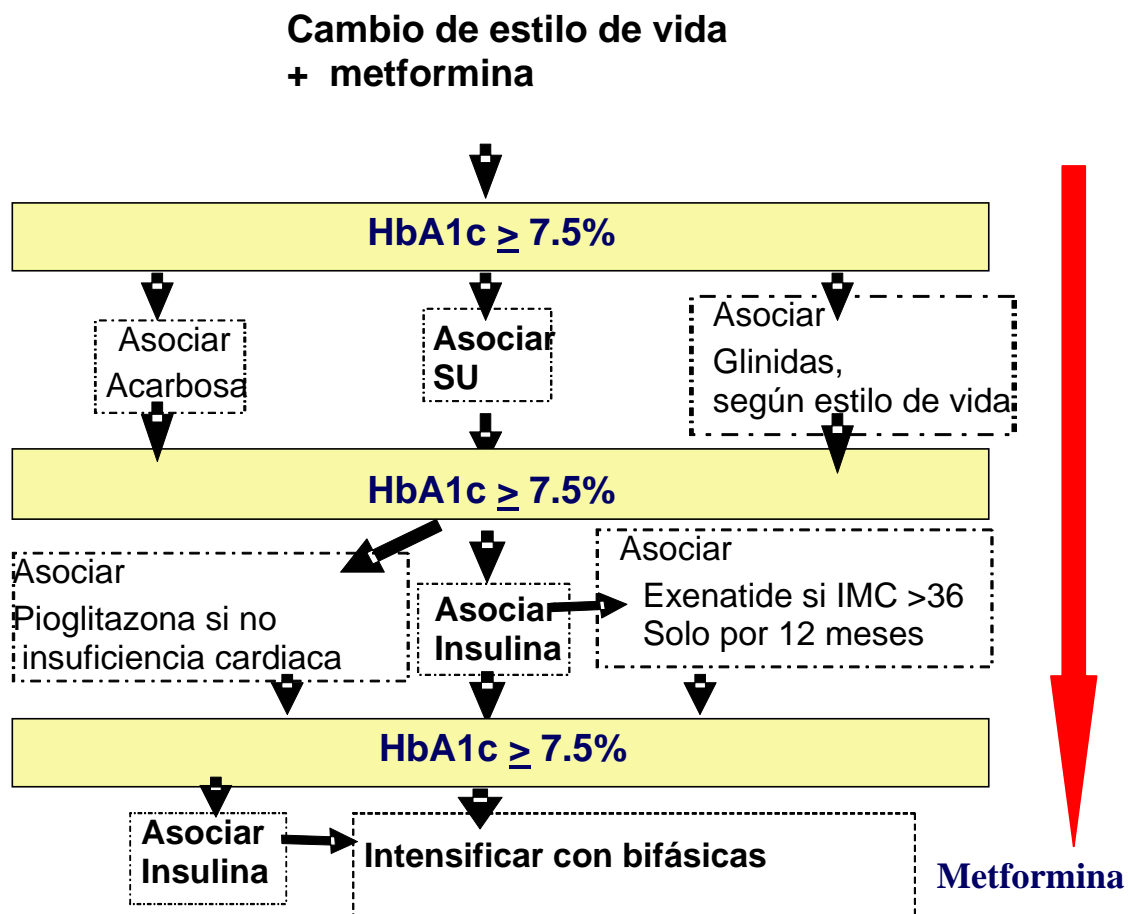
Cambio de estilo de vida
+ metformina

HbA1c $\geq$ 7.5%

Asociar Acarbosa

Asociar SU

Asociar Glinidas, según estilo de vida

HbA1c $\geq$ 7.5%

Asociar Pioglitazona si no insuficiencia cardiaca

Asociar Insulina

Asociar Exenatide si IMC >36 Solo por 12 meses

HbA1c $\geq$ 7.5%

Asociar Insulina

Intensificar con bifásicas

Metformina